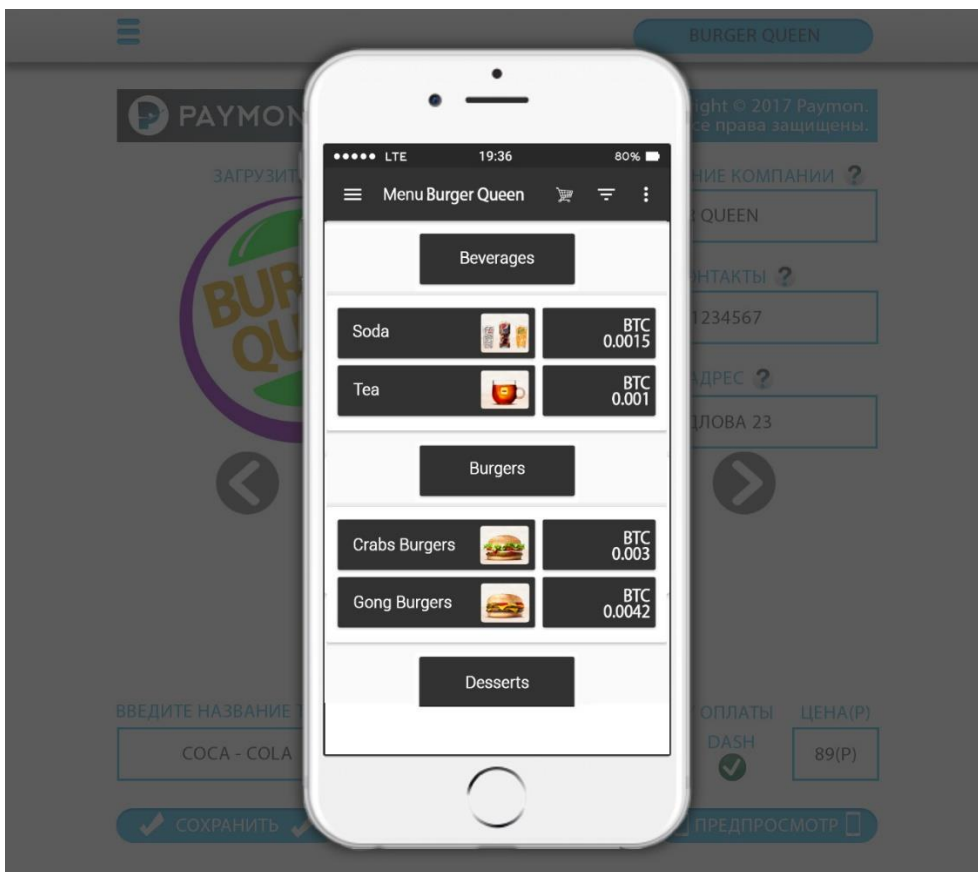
BURGER QUEEN

PAYMON

ight © 2017 Paymon.
се права защищены.

ЗАГРУЗИТ

НИЕ КОМПАНИИ ?

QUEEN

НТАКТЫ ?

1234567

ДРЕС ?

ДЛОВА 23

BUR
QU

ВВЕДИТЕ НАЗВАНИЕ

COCA - COLA

ОПЛАТЫ

DASH

ЦЕНА(Р)

89(Р)

СОХРАНИТЬ

ПРЕДПРОСМОТР

●●●●● LTE 19:36 80%

Menu Burger Queen

Beverages

Soda

BTC 0.0015

Tea

BTC 0.001

Burgers

Crabs Burgers

BTC 0.003

Gong Burgers

BTC 0.0042

Desserts